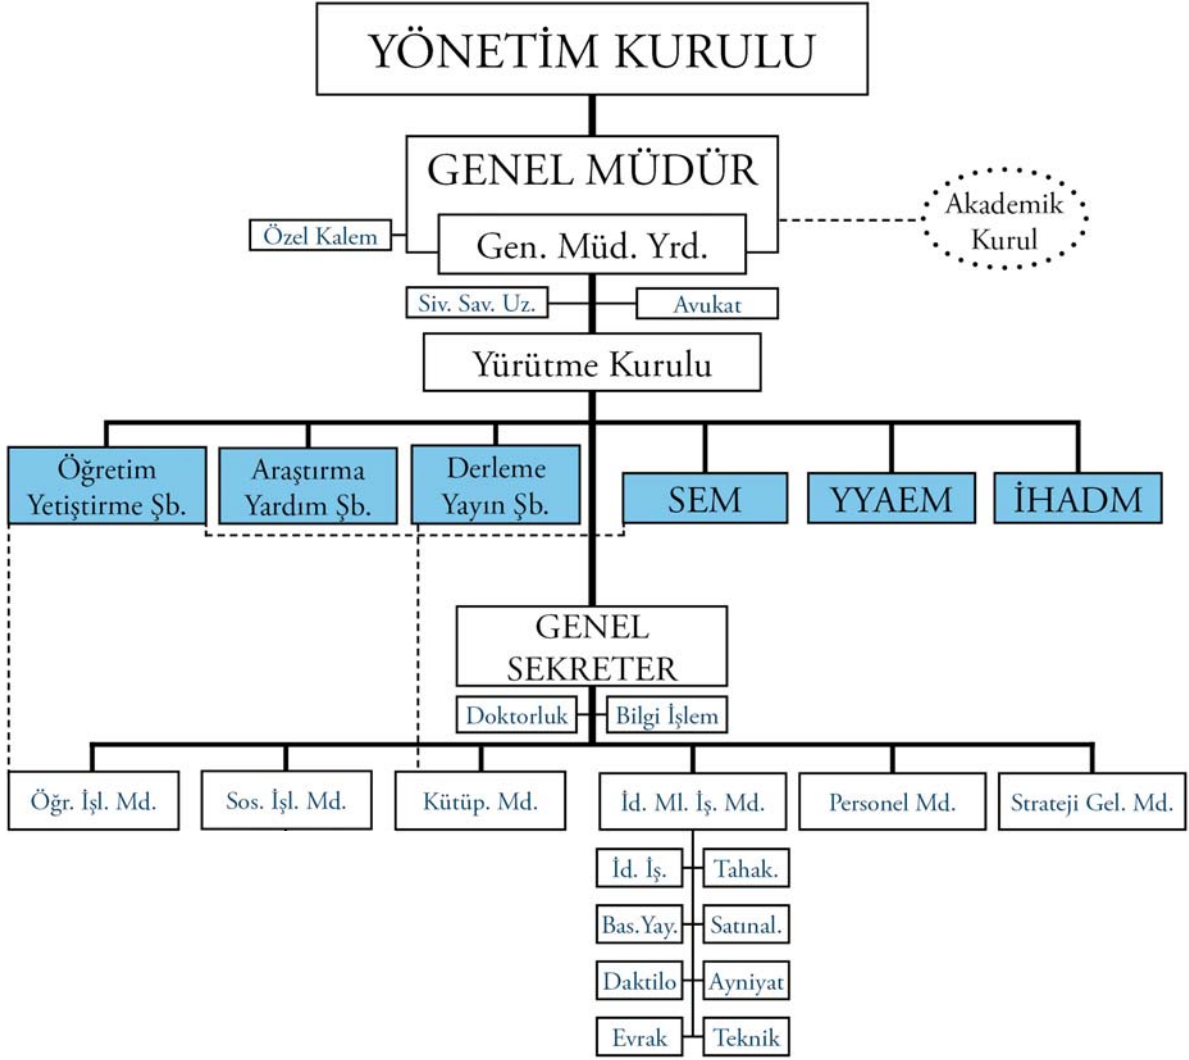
YÖNETİM KURULU

GENEL MÜDÜR

Özel Kalem

Gen. Müd. Yrd.

Akademik Kurul

Siv. Sav. Uz.

Avukat

Yürütme Kurulu

Öğretim Yetiştirme Şb.

Araştırma Yardım Şb.

Derleme Yayın Şb.

SEM

YYAEM

İHADM

GENEL SEKRETER

Doktorluk

Bilgi İşlem

Öğr. İşl. Md.

Sos. İşl. Md.

Kütüp. Md.

İd. Ml. İş. Md.

Personel Md.

Strateji Gel. Md.

İd. İş.

Tahak.

Bas. Yay.

Satınal.

Daktilo

Ayniyat

Evrak

Teknik